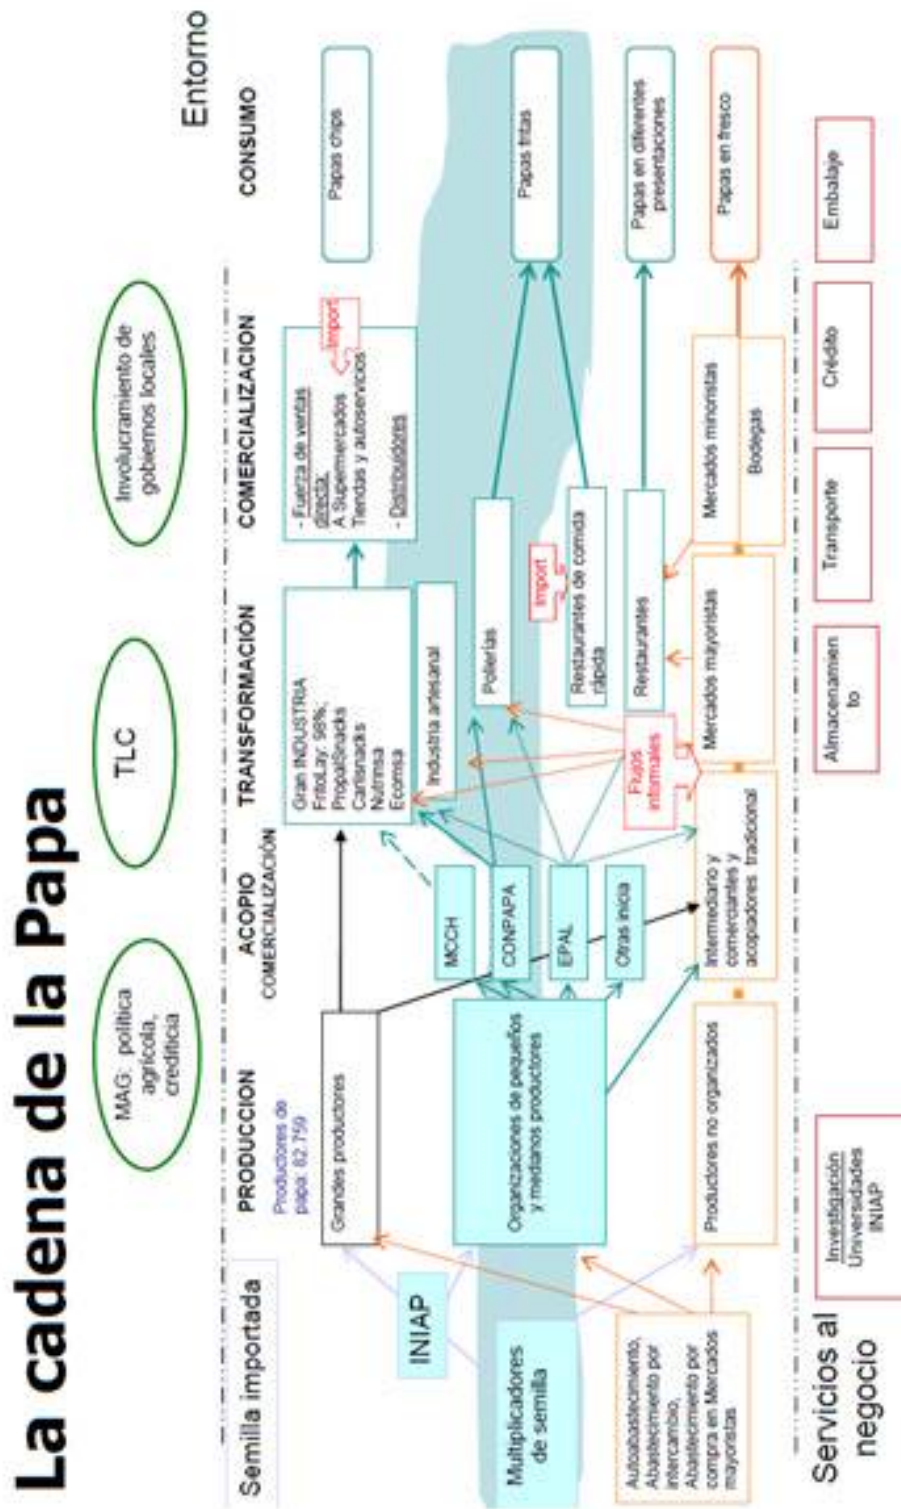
La cadena de la Papa

Entorno

MAG: política agrícola, crediticia

TLC

Involucramiento de gobiernos locales

Semilla importada

PRODUCCION

Productores de papa: 82.759

ACOPIO COMERCIALIZACIÓN

TRANSFORMACION

COMERCIALIZACION

CONSUMO

INIAP

Multiplicadores de semilla

Autoabastecimiento, Abastecimiento por intercambio, Abastecimiento por compra en Mercados mayoristas

Grandes productores

Organizaciones de pequeños y medianos productores

Productores no organizados

MCCH

CONPAPA

EPAL

Otras inicia

Intermediario y comerciantes y acopiadores tradicional

Gran INDUSTRIA
FritoLay: 98%
Propal/Snacks
Carlisnacks
Nutrima
Ecomsa

Industria artesanal

Pollerías

Restaurantes de comida rápida

Restaurantes

Mercados mayoristas

Flujos informales

Import

Import

- Fuerza de ventas directa:
A Supermercados
Tiendas y autoservicios
- Distribuidores

Mercados minoristas

Bodegas

Papas chips

Papas fritas

Papas en diferentes presentaciones

Papas en fresco

Servicios al negocio

Investigación
Universidades
INIAP

Almacenamiento

Transporte

Crédito

Embalaje